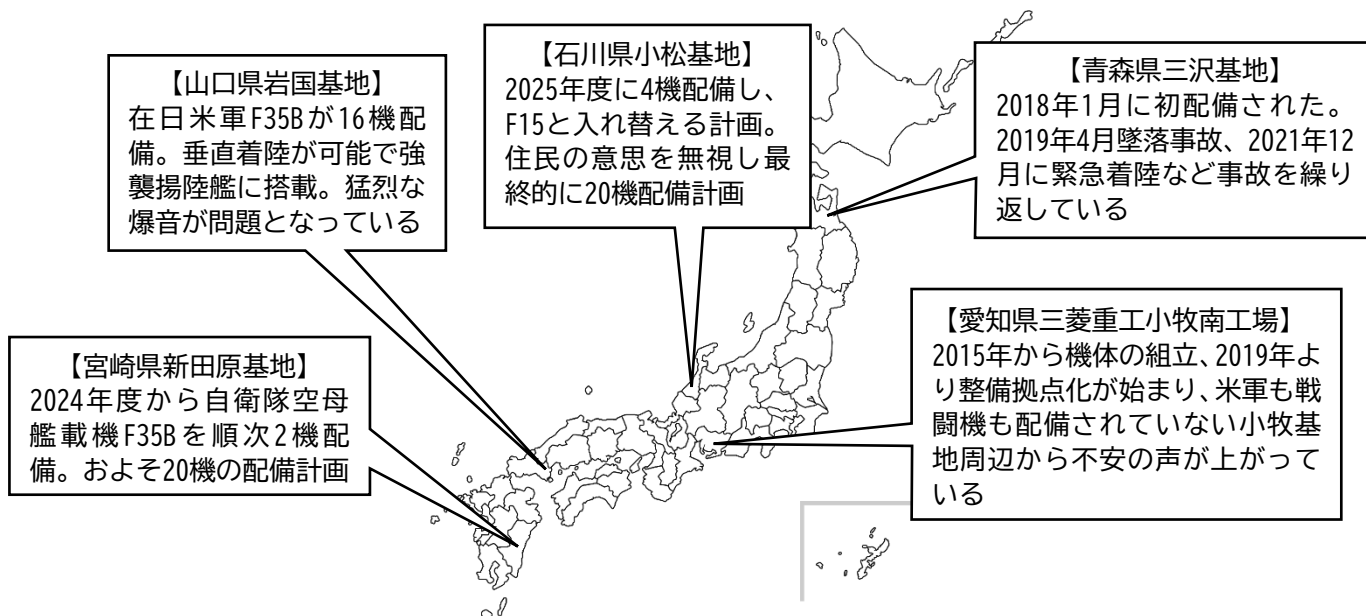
【山口県岩国基地】
在日米軍F35Bが16機配備。垂直着陸が可能で強襲揚陸艦に搭載。猛烈な爆音が問題となっている

【石川県小松基地】
2025年度に4機配備し、F15と入れ替える計画。住民の意思を無視し最終的に20機配備計画

【青森県三沢基地】
2018年1月に初配備された。2019年4月墜落事故、2021年12月に緊急着陸など事故を繰り返している

【愛知県三菱重工小牧南工場】
2015年から機体の組立、2019年より整備拠点化が始まり、米軍も戦闘機も配備されていない小牧基地周辺から不安の声が上がっている

【宮崎県新田原基地】
2024年度から自衛隊空母艦載機F35Bを順次2機配備。およそ20機の配備計画